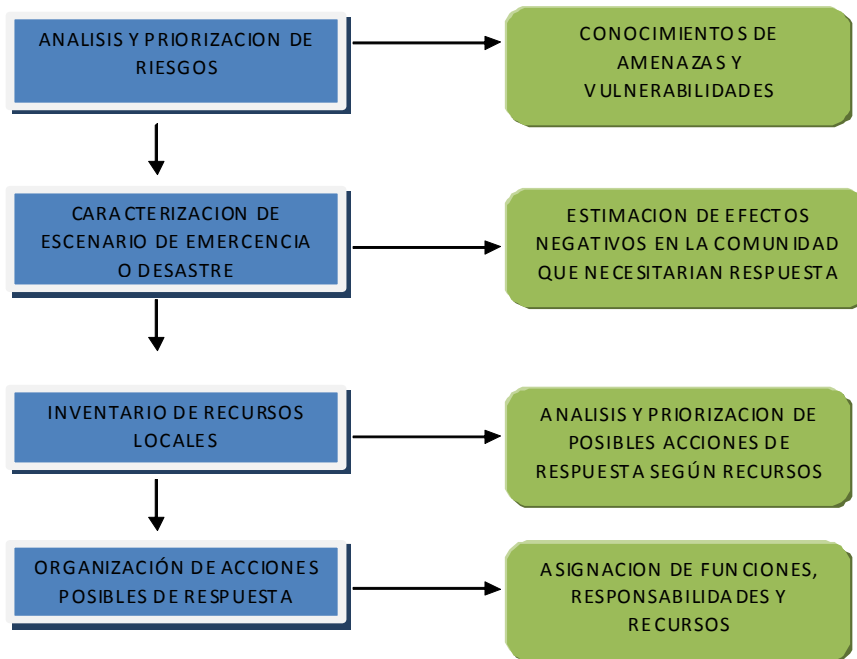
ANALISIS Y PRIORIZACION DE RIESGOS

CONOCIMIENTOS DE AMENAZAS Y VULNERABILIDADES

CARACTERIZACION DE ESCENARIO DE EMERCENCIA O DESASTRE

ESTIMACION DE EFECTOS NEGATIVOS EN LA COMUNIDAD QUE NECESITARIAN RESPUESTA

INVENTARIO DE RECURSOS LOCALES

ANALISIS Y PRIORIZACION DE POSIBLES ACCIONES DE RESPUESTA SEGÚN RECURSOS

ORGANIZACIÓN DE ACCIONES POSIBLES DE RESPUESTA

ASIGNACION DE FUNCIONES, RESPONSABILIDADES Y RECURSOS